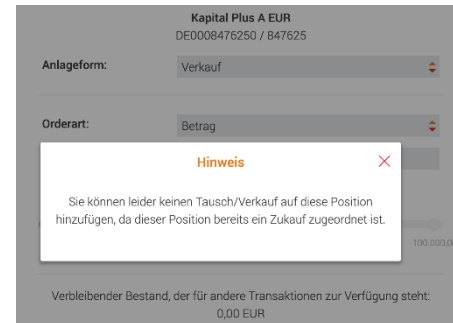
Kapital Plus A EUR
DE0008476250 / 847625

Anlageform: Verkauf

Orderart: Betrag

Hinweis

×

Sie können leider keinen Tausch/Verkauf auf diese Position hinzufügen, da dieser Position bereits ein Zukauf zugeordnet ist.

100.000,0

Verbleibender Bestand, der für andere Transaktionen zur Verfügung steht:
0,00 EUR